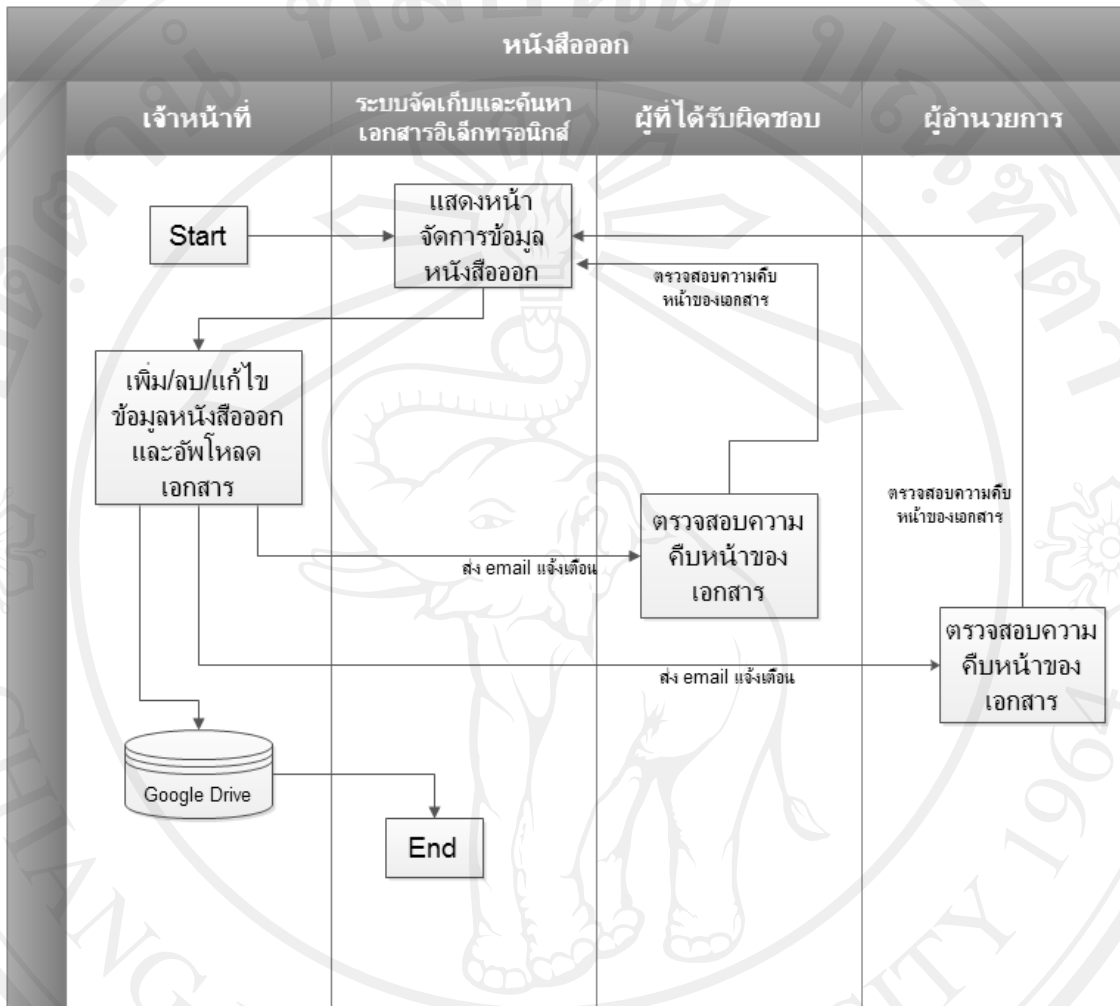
หนังสือออก

เจ้าหน้าที่

ระบบจัดเก็บและค้นหาเอกสารอิเล็กทรอนิกส์

ผู้ที่ได้รับผิดชอบ

ผู้อำนวยการ

Start

แสดงหน้าจัดการข้อมูลหนังสือออก

ตรวจสอบความคืบหน้าของเอกสาร

เพิ่ม/ลบ/แก้ไขข้อมูลหนังสือออกและอัพโหลดเอกสาร

ตรวจสอบความคืบหน้าของเอกสาร

ตรวจสอบความคืบหน้าของเอกสาร

ส่ง email แจ้งเตือน

ตรวจสอบความคืบหน้าของเอกสาร

ส่ง email แจ้งเตือน

ตรวจสอบความคืบหน้าของเอกสาร

Google Drive

End